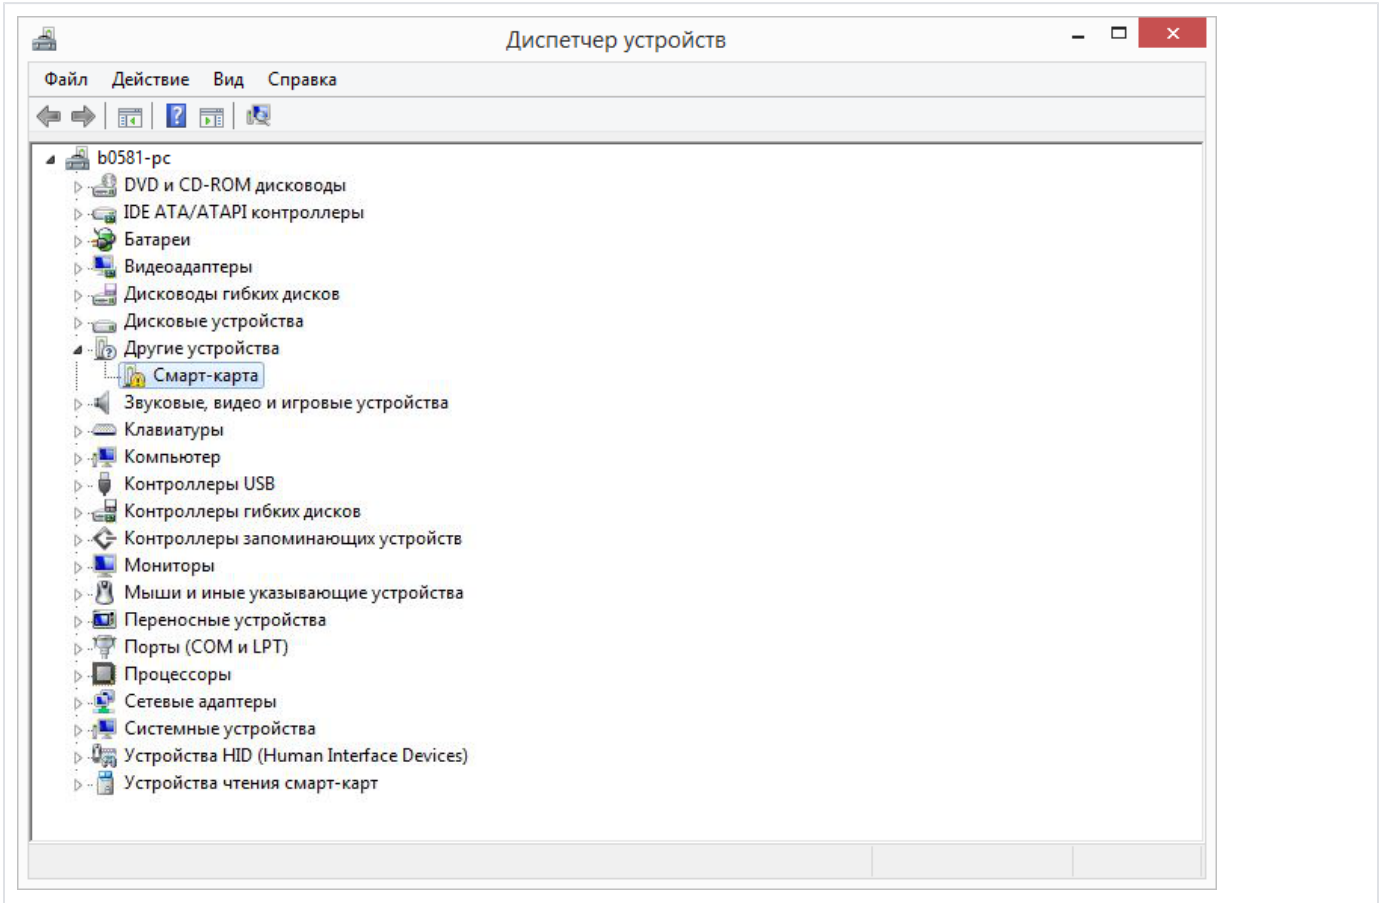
Диспетчер устройств

Файл Действие Вид Справка

b0581-pc
DVD и CD-ROM дисководы
IDE ATA/ATAPI контроллеры
Батареи
Видеоадаптеры
Дисководы гибких дисков
Дисковые устройства
Другие устройства
Смарт-карта
Звуковые, видео и игровые устройства
Клавиатуры
Компьютер
Контроллеры USB
Контроллеры гибких дисков
Контроллеры запоминающих устройств
Мониторы
Мыши и иные указывающие устройства
Переносные устройства
Порты (COM и LPT)
Процессоры
Сетевые адаптеры
Системные устройства
Устройства HID (Human Interface Devices)
Устройства чтения смарт-карт